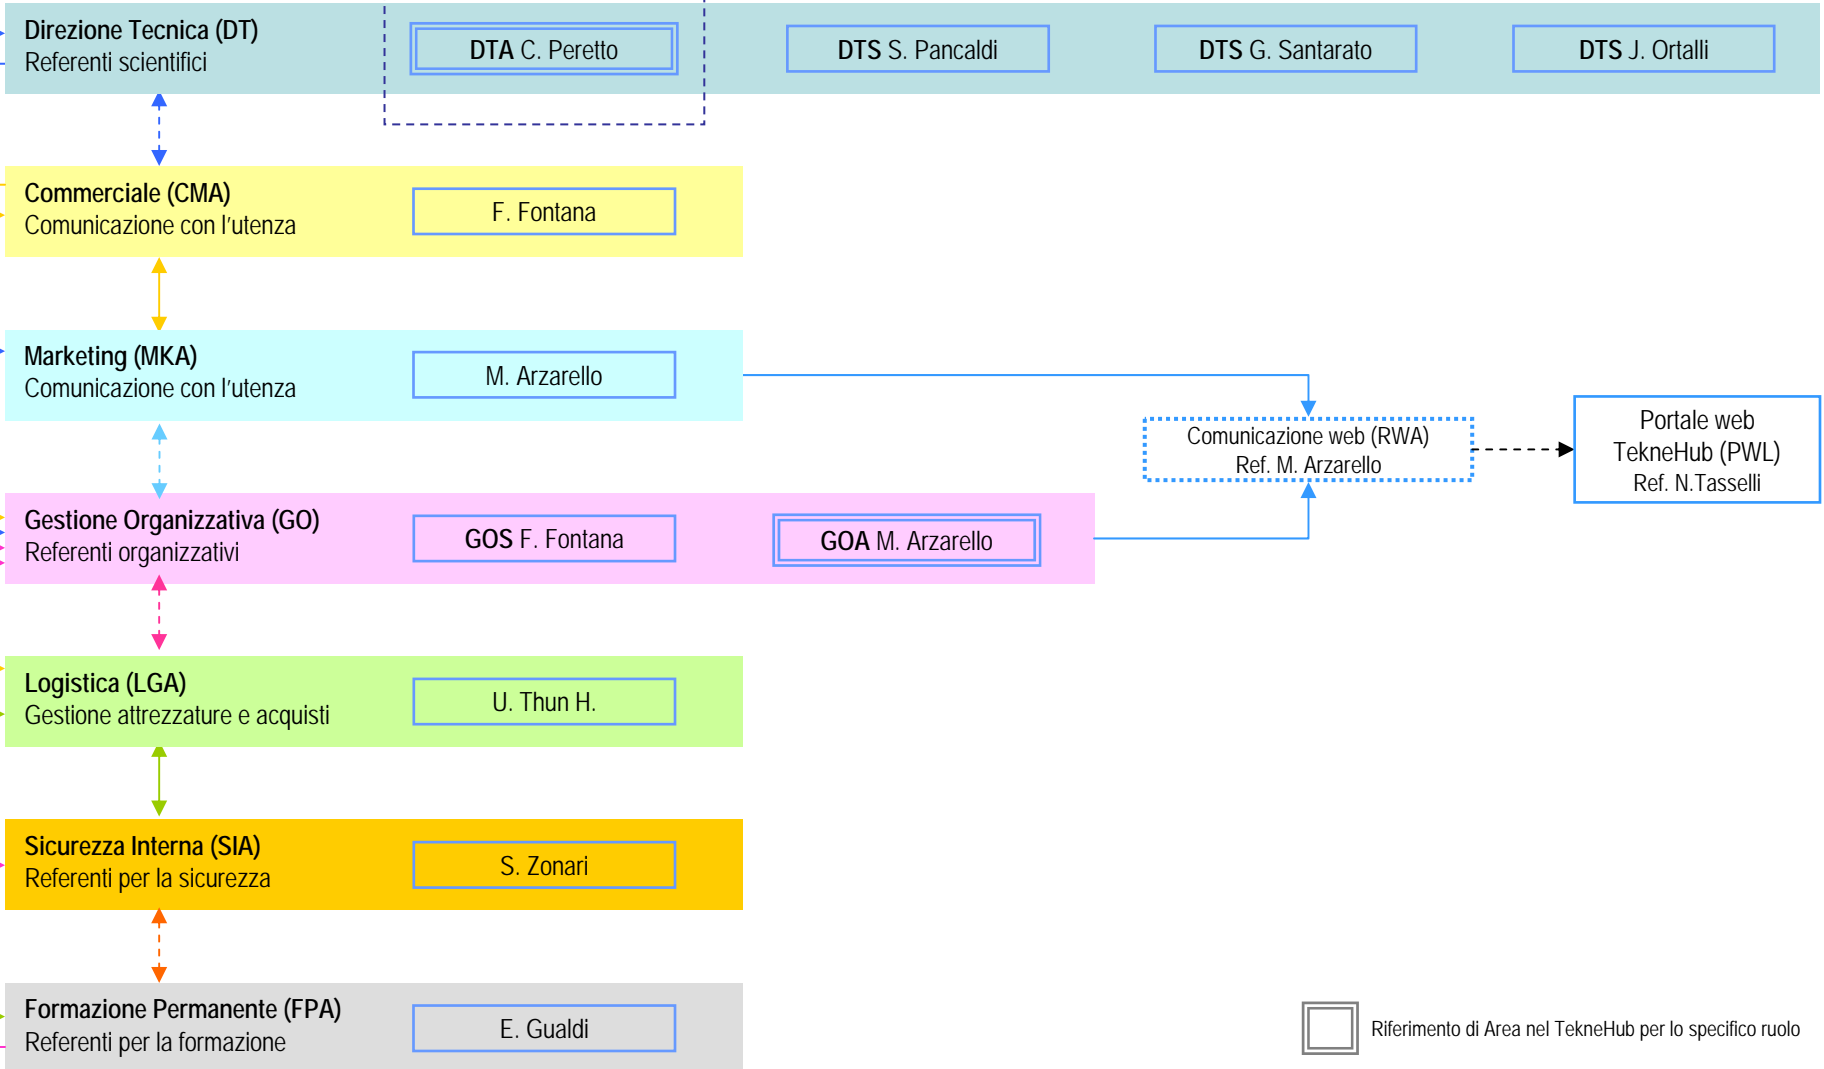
Direzione Tecnica (DT)
Referenti scientifici

DTA C. Peretto

DTS S. Pancaldi

DTS G. Santarato

DTS J. Ortalli

Commerciale (CMA)
Comunicazione con l'utenza

F. Fontana

Marketing (MKA)
Comunicazione con l'utenza

M. Arzarello

Comunicazione web (RWA)
Ref. M. Arzarello

Portale web
TekneHub (PWL)
Ref. N.Tasselli

Gestione Organizzativa (GO)
Referenti organizzativi

GOS F. Fontana

GOA M. Arzarello

Logistica (LGA)
Gestione attrezzature e acquisti

U. Thun H.

Sicurezza Interna (SIA)
Referenti per la sicurezza

S. Zonari

Formazione Permanente (FPA)
Referenti per la formazione

E. Gualdi

Riferimento di Area nel TekneHub per lo specifico ruolo